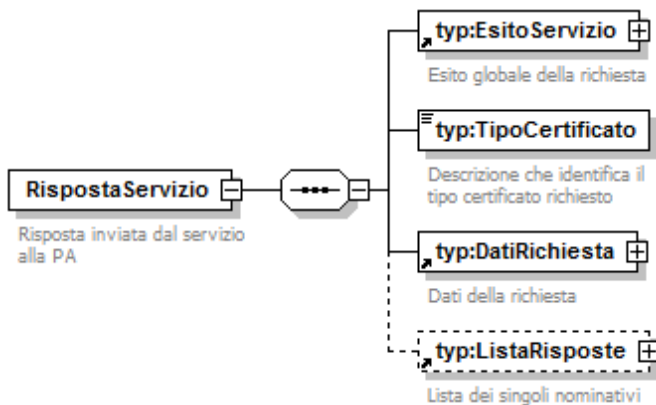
RispostaServizio

Risposta inviata dal servizio alla PA

typ:EsitoServizio

Esito globale della richiesta

typ:TipoCertificato

Descrizione che identifica il tipo certificato richiesto

typ:DatiRichiesta

Dati della richiesta

typ:ListaRisposte

Lista dei singoli nominativi